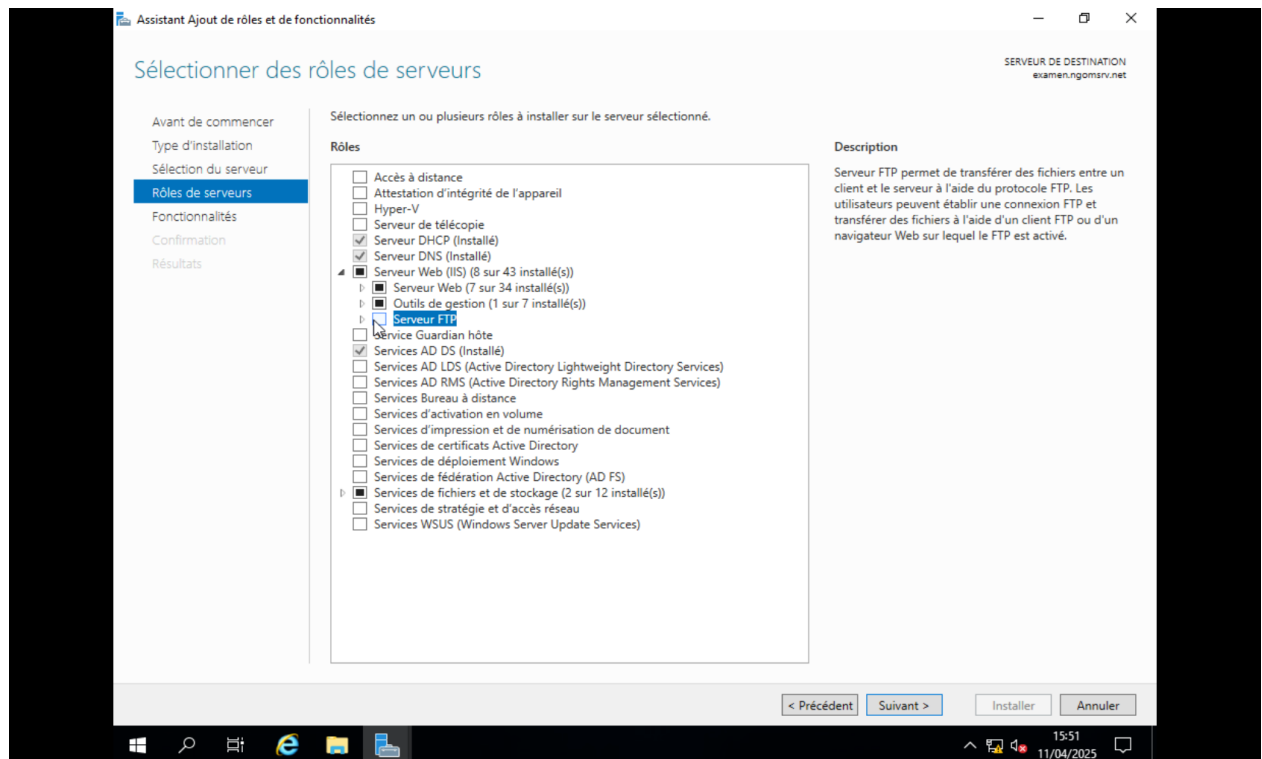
Assistant Ajout de rôles et de fonctionnalités

Sélectionner des rôles de serveurs

SERVEUR DE DESTINATION
examen.ngomsrv.net

Avant de commencer
Type d'installation
Sélection du serveur
Rôles de serveurs
Fonctionnalités
Confirmation
Résultats

Sélectionnez un ou plusieurs rôles à installer sur le serveur sélectionné.

Rôles

Accès à distance
Attestation d'intégrité de l'appareil
Hyper-V
Serveur de télécopie
Serveur DHCP (Installé)
Serveur DNS (Installé)
Serveur Web (IIS) (8 sur 43 installé(s))
Serveur Web (7 sur 34 installé(s))
Outils de gestion (1 sur 7 installé(s))
Serveur FTP
Service Guardian hôte
Services AD DS (Installé)
Services AD LDS (Active Directory Lightweight Directory Services)
Services AD RMS (Active Directory Rights Management Services)
Services Bureau à distance
Services d'activation en volume
Services d'impression et de numérisation de document
Services de certificats Active Directory
Services de déploiement Windows
Services de fédération Active Directory (AD FS)
Services de fichiers et de stockage (2 sur 12 installé(s))
Services de stratégie et d'accès réseau
Services WSUS (Windows Server Update Services)

Description

Serveur FTP permet de transférer des fichiers entre un client et le serveur à l'aide du protocole FTP. Les utilisateurs peuvent établir une connexion FTP et transférer des fichiers à l'aide d'un client FTP ou d'un navigateur Web sur lequel le FTP est activé.

< Précédent
Suivant >
Installer
Annuler

15:51
11/04/2025